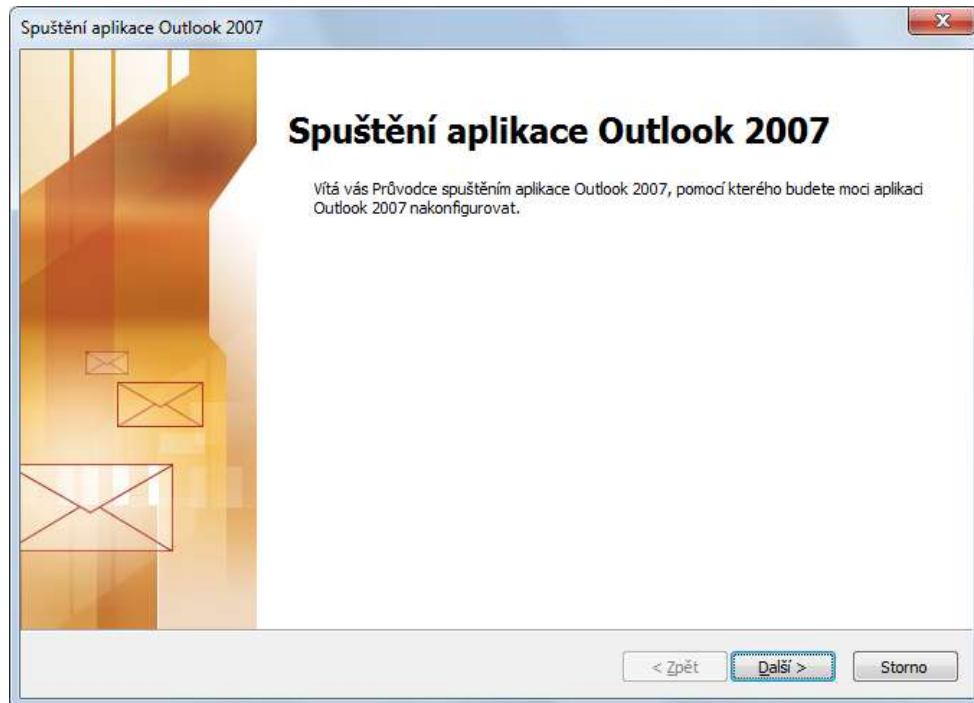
Spuštění aplikace Outlook 2007

Spuštění aplikace Outlook 2007

Vítá vás Průvodce spuštěním aplikace Outlook 2007, pomocí kterého budete moci aplikaci Outlook 2007 nakonfigurovat.

< Zpět
Další >
Storno